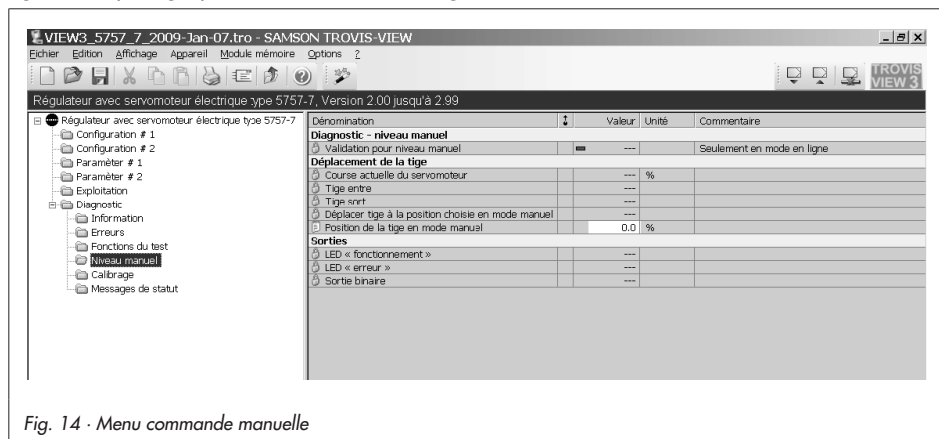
VIEW3_5757_7_2009-Jan-07.tro - SAMSON TROVIS-VIEW

Fichier Edition Affichage Appareil Module mémoire Options ?

TROVIS VIEW 3

Régulateur avec servomoteur électrique type 5757-7, Version 2.00 jusqu'à 2.99

Régulateur avec servomoteur électrique type 5757-7
Configuration # 1
Configuration # 2
Paramèter # 1
Paramèter # 2
Exploitation
Diagnostic
Information
Erreurs
Fonctions du test
Niveau manuel
Calibrage
Messages de statut

| Dénomination | | Valeur | Unité | Commentaire |
|---|---|---|---|---|
| Diagnostic - niveau manuel | | | | |
| Validation pour niveau manuel | | --- | | Seulement en mode en ligne |
| Déplacement de la tige | | | | |
| Course actuelle du servomoteur | | --- | % | |
| Tige entre | | --- | | |
| Tige sort | | --- | | |
| Déplacer tige à la position choisie en mode manuel | | --- | | |
| Position de la tige en mode manuel | | 0.0 | % | |
| Sorties | | | | |
| LED « fonctionnement » | | --- | | |
| LED « erreur » | | --- | | |
| Sortie binaire | | --- | | |

Fig. 14 · Menu commande manuelle